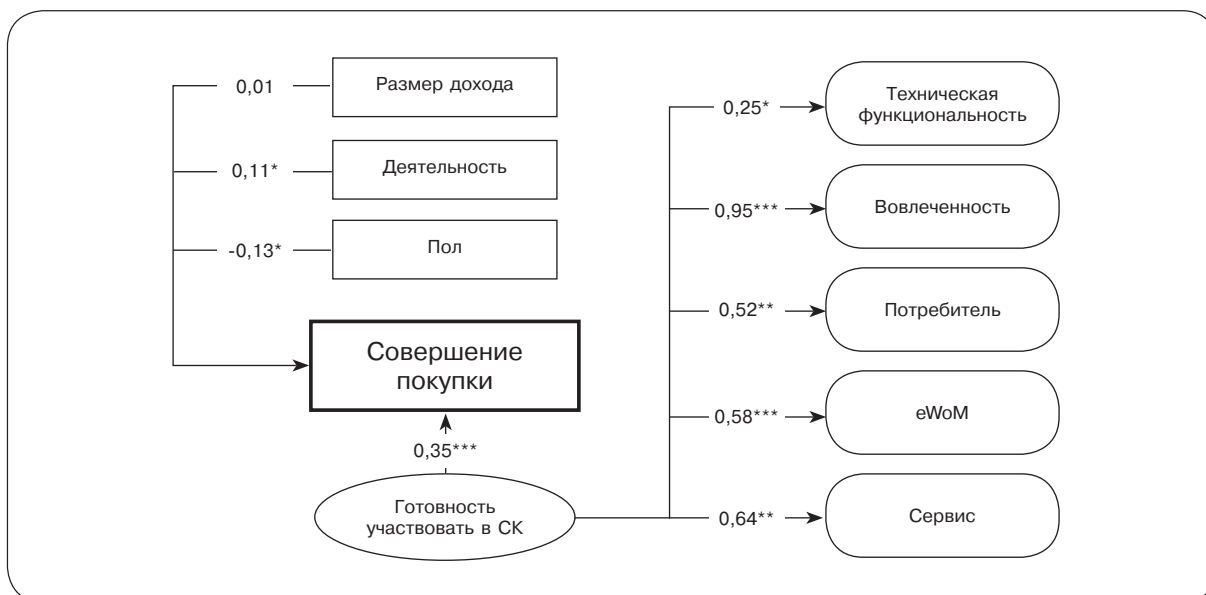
0,01
Размер дохода

0,11*
Деятельность

-0,13*
Пол

Совершение покупки

0,35***

Готовность участвовать в СК

0,25*
Техническая функциональность

0,95***
Вовлеченность

0,52**
Потребитель

0,58***
eWoM

0,64**
Сервис